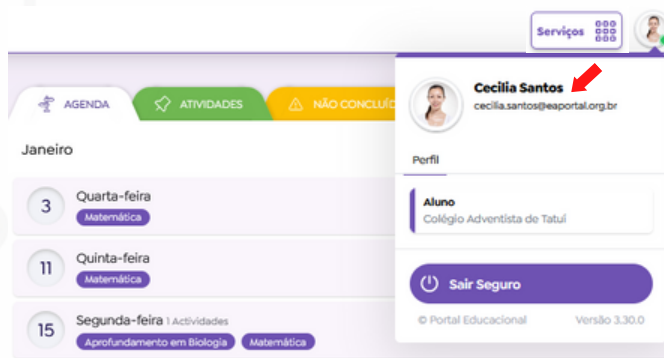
Serviços

AGENDA
ATIVIDADES
NÃO CONCLUÍ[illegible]

Janeiro

3 Quarta-feira
Matemática

11 Quinta-feira
Matemática

15 Segunda-feira 1 Actividades
Aprofundamento em Biologia
Matemática

Cecília Santos
cecilia.santos@eaportal.org.br

Perfil

Aluno
Colégio Adventista de Tatuí

Sair Seguro

© Portal Educacional
Versão 3.30.0